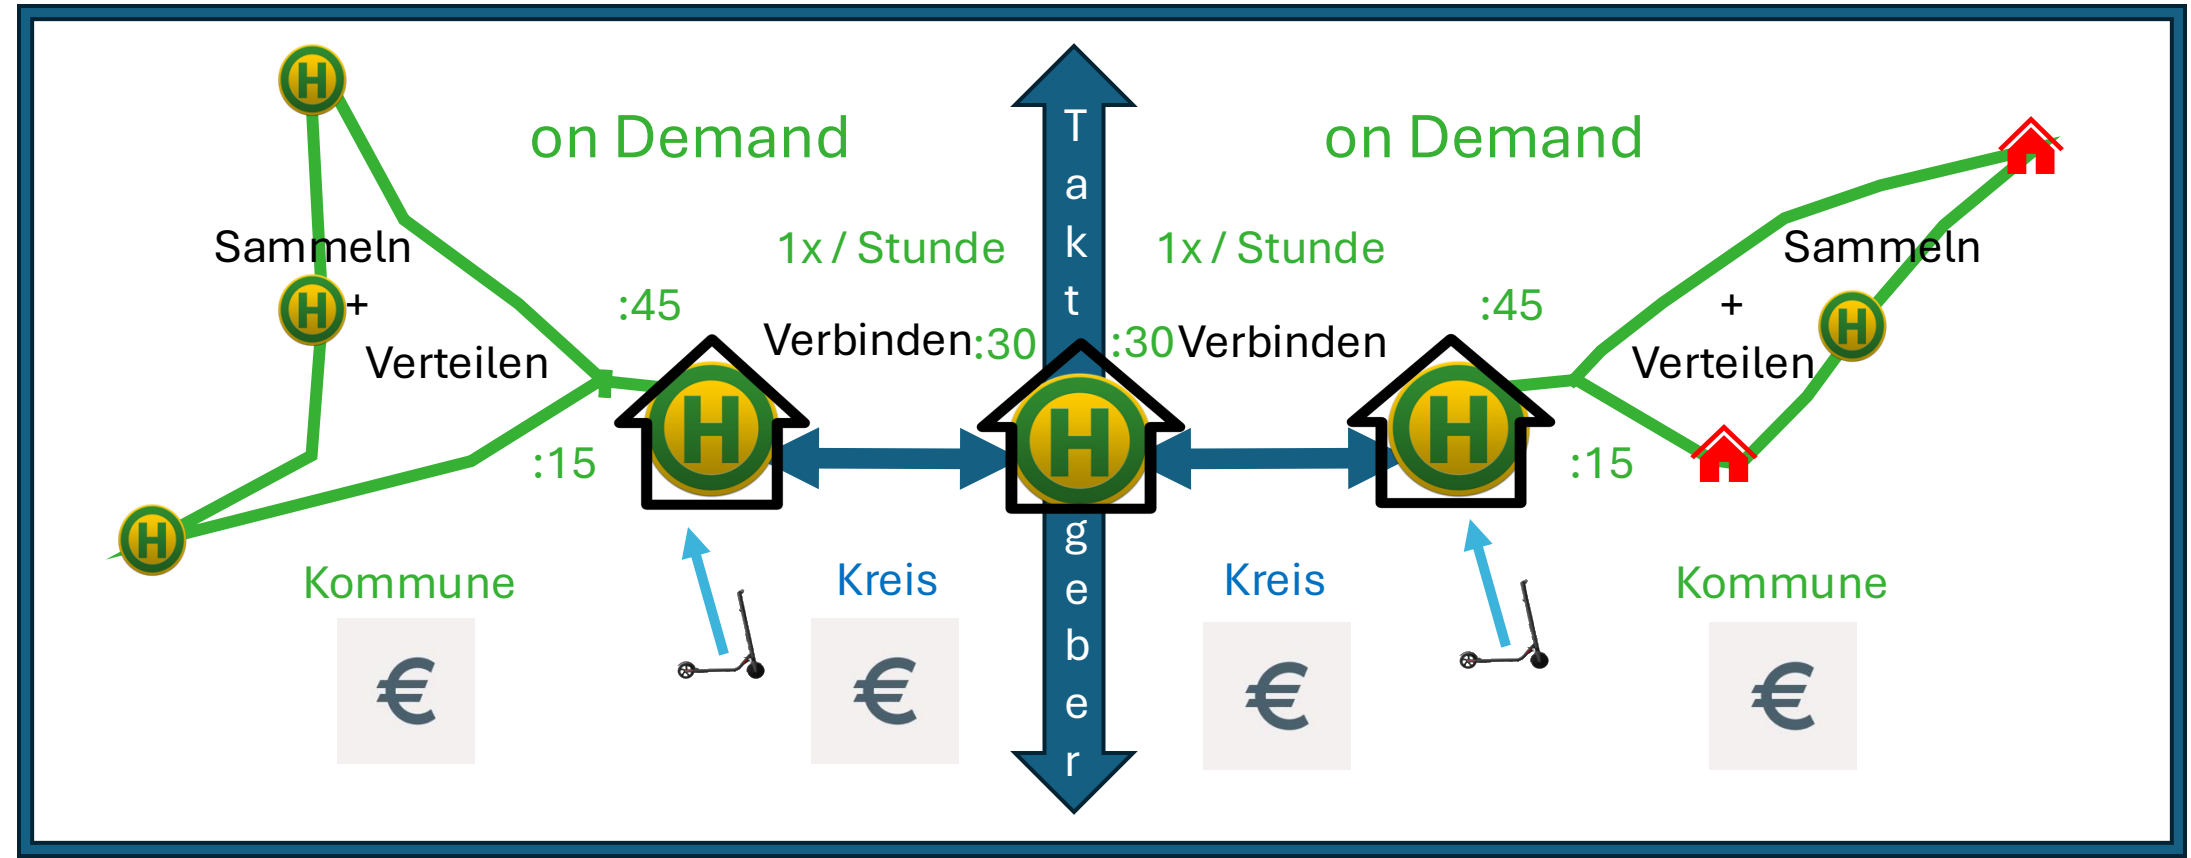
H

on Demand

Sammeln

H +

Verteilen

H

:45

:15

1x / Stunde

Verbinden :30

H

Kommune

€

Kreis

€

Taktgeber

H

on Demand

1x / Stunde

:30 Verbinden

H

:45

:15

Sammeln

+

Verteilen

H

Kreis

€

Kommune

€